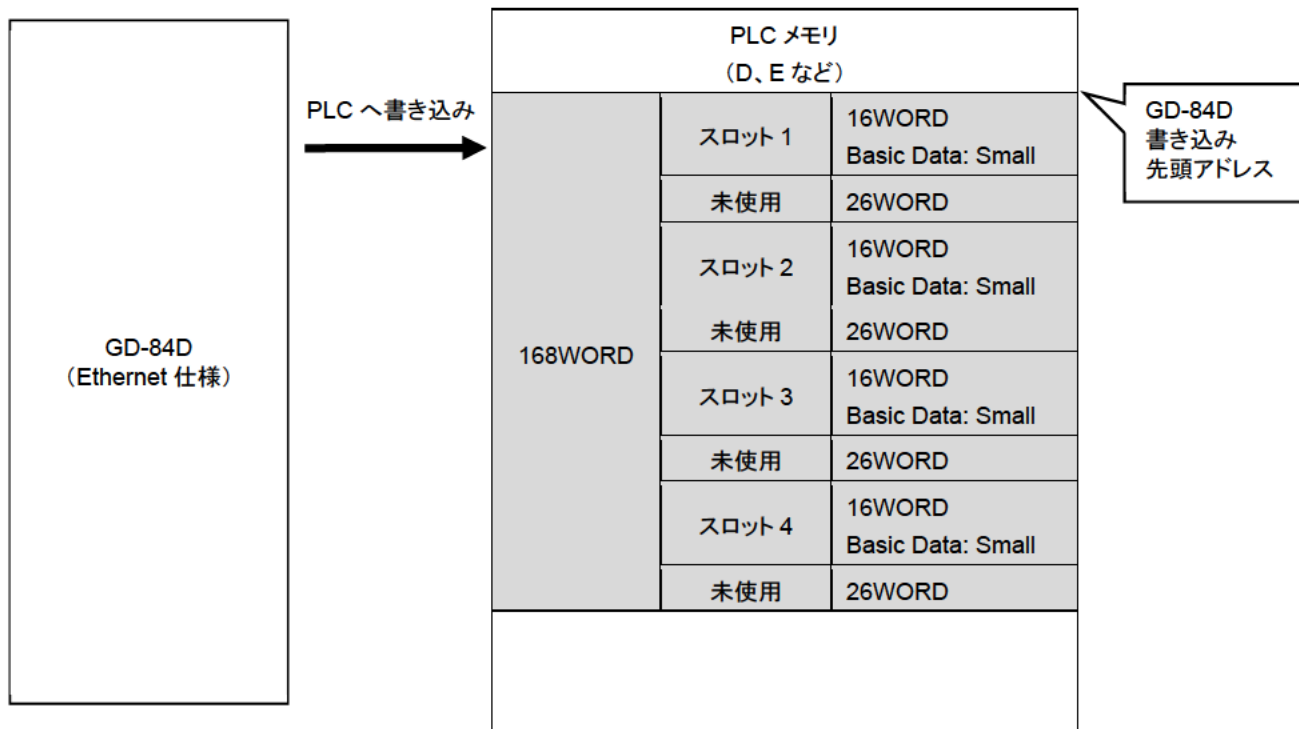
GD-84D
（Ethernet 仕様）

PLC へ書き込み

PLC メモリ
（D、E など）

| 168WORD | スロット 1 | 16WORD Basic Data: Small |
|---|---|---|
| | 未使用 | 26WORD |
| | スロット 2 | 16WORD Basic Data: Small |
| | 未使用 | 26WORD |
| | スロット 3 | 16WORD Basic Data: Small |
| | 未使用 | 26WORD |
| | スロット 4 | 16WORD Basic Data: Small |
| | 未使用 | 26WORD |

GD-84D
書き込み
先頭アドレス